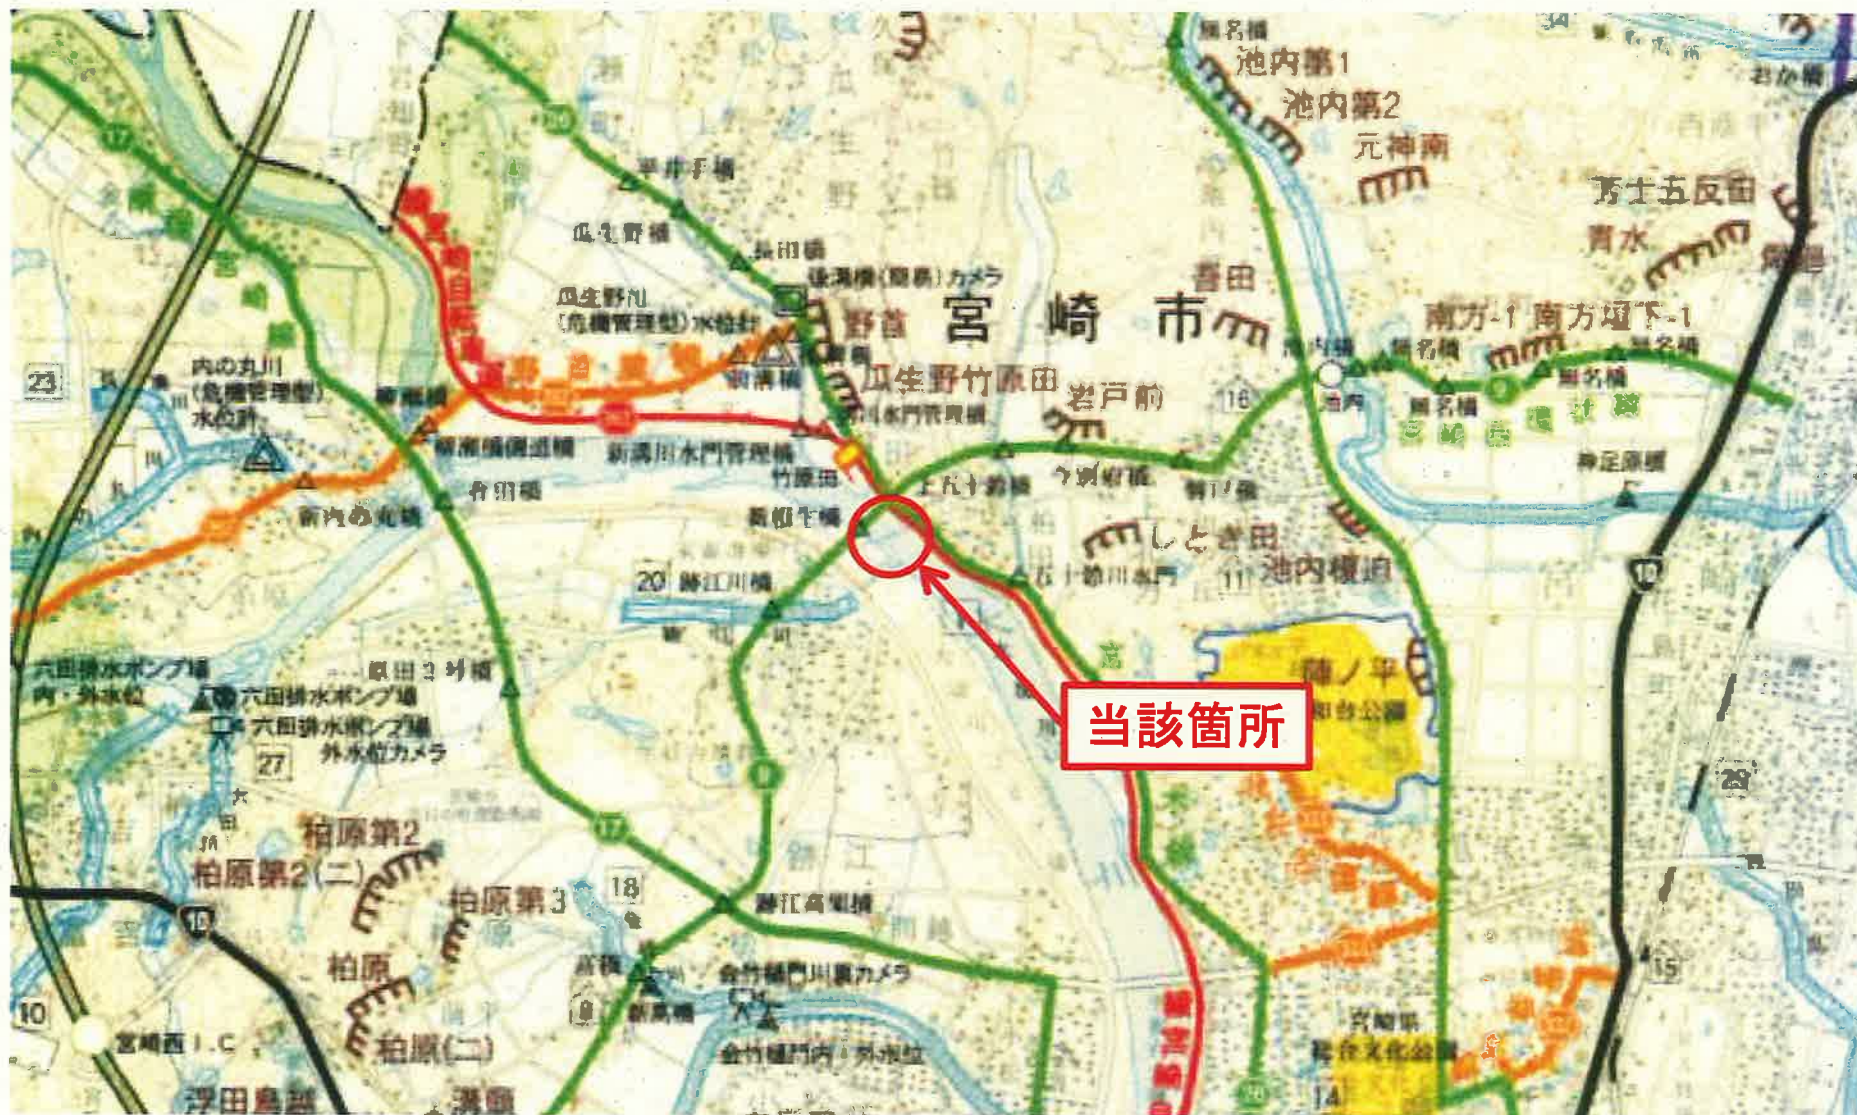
無名橋
池内第1
池内第2
元神南
芳士五反田
青水
平井手橋
瓜生野橋
長田橋
後瀬橋(簡易)カメラ
香田
瓜生野川
(危機管理型)水位計
野首
宮崎市
南方-1 南方堤下-1
無名橋
無名橋
23
内の丸川
(危機管理型)水位計
瓜生野竹原田
岩戸前
16
池内
無名橋
柳瀬橋側道橋
新濁川水門管理橋
竹原田
上五十鈴橋
神足原橋
新内の丸橋
竹原橋
しとぎ田
20 鏡江川橋
五十鈴川水門
11 池内横迫
六田排水ポンプ場
内・外水位
六田排水ポンプ場
六田排水ポンプ場
外水位カメラ
27
当該箇所
陣ノ平
柏原第2
柏原第2(二)
柏原第3
18
鏡江高架橋
10
柏原
金竹樋門川裏カメラ
15
10
宮崎西I.C
柏原(二)
金竹樋門内・外水位
宮崎県
総合文化公園
14
浮田島越
29